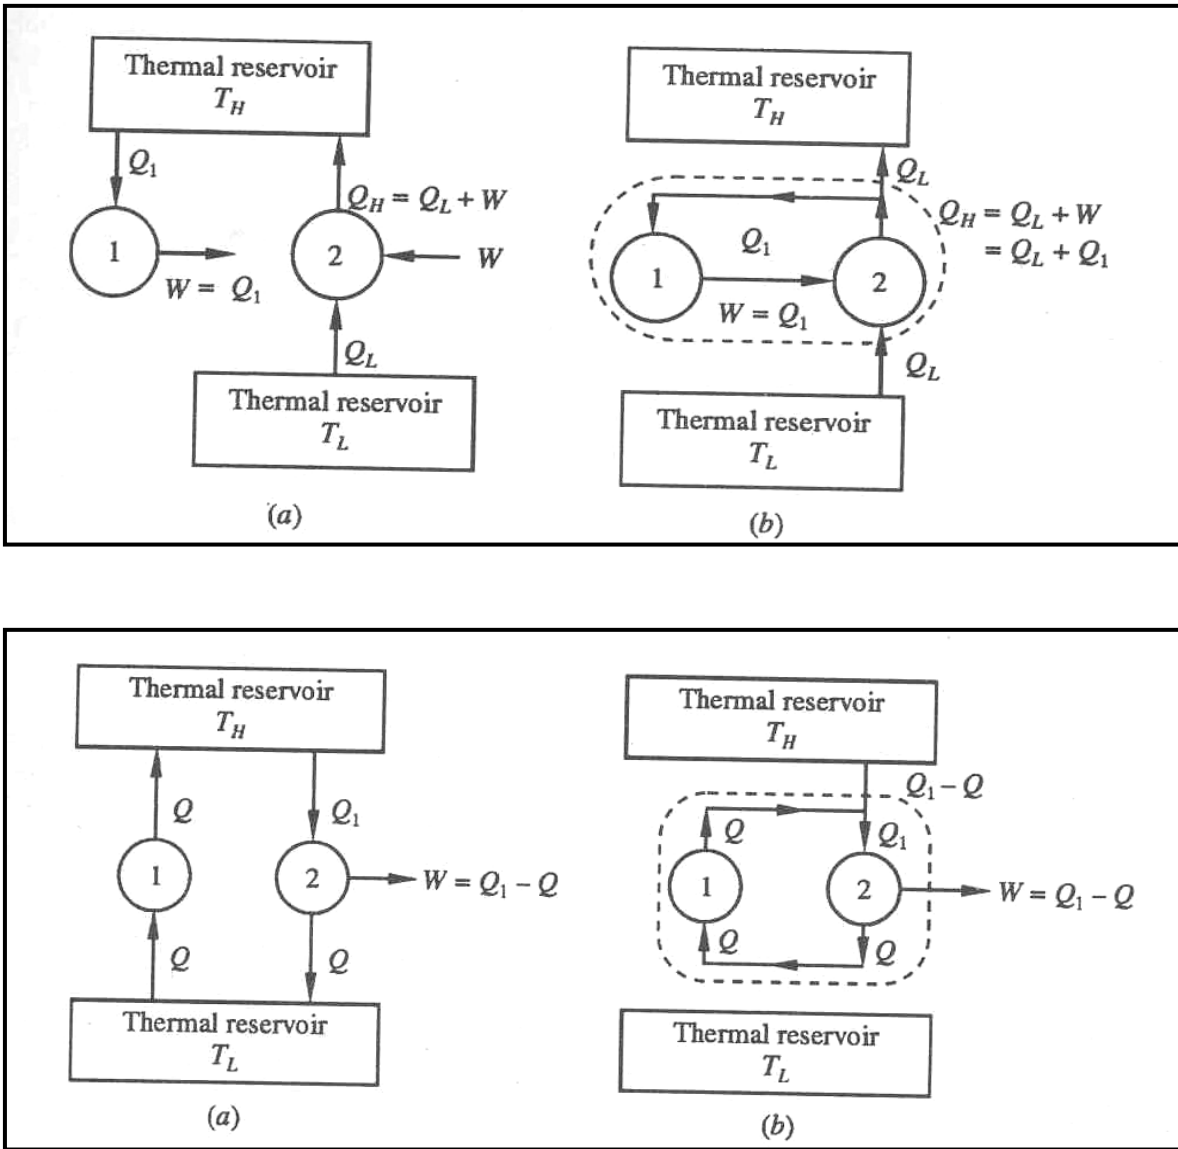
Thermal reservoir
$T_H$

$Q_1$

1

$W = Q_1$

$Q_H = Q_L + W$

2

$W$

$Q_L$

Thermal reservoir
$T_L$

(a)

Thermal reservoir
$T_H$

$Q_L$

$Q_H = Q_L + W$
$= Q_L + Q_1$

$Q_1$

1

2

$W = Q_1$

$Q_L$

Thermal reservoir
$T_L$

(b)

Thermal reservoir
$T_H$

$Q$

$Q_1$

1

2

$W = Q_1 - Q$

$Q$

$Q$

Thermal reservoir
$T_L$

(a)

Thermal reservoir
$T_H$

$Q_1 - Q$

$Q$

$Q_1$

1

2

$W = Q_1 - Q$

$Q$

$Q$

Thermal reservoir
$T_L$

(b)